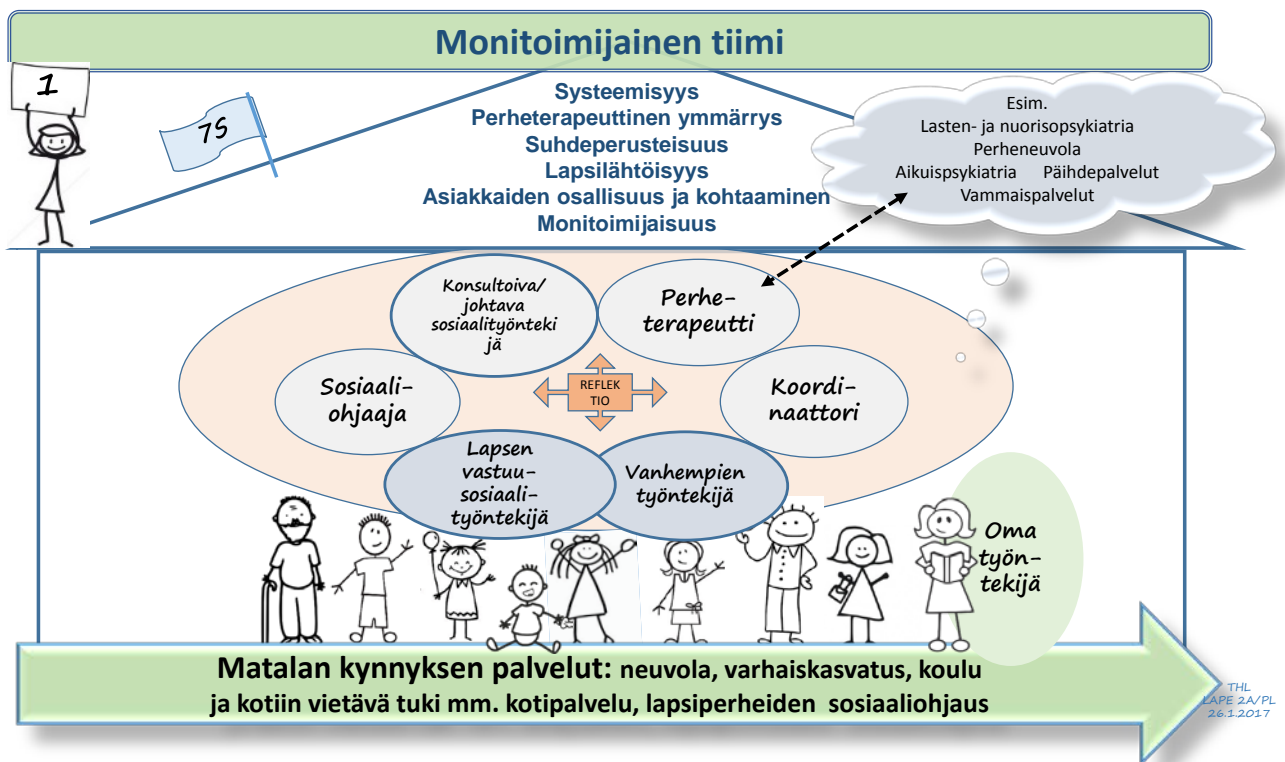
Monitoimijainen tiimi

1

TS

Systeemisyys
Perheterapeuttinen ymmärrys
Suhdeperusteisuus
Lapsilähtöisyys
Asiakkaiden osallisuus ja kohtaaminen
Monitoimijaisuus

Esim.
Lasten- ja nuorisopsykiatria
Perheneuvola
Aikuispsykiatria Päihdepalvelut
Vammaispalvelut

Konsultoiva/ johtava sosiaalityöntekijä

Perheterapeutti

Sosiaaliohjaaja

REFLEKTIO

Koordinaattori

Lapsen vastuusosiaalityöntekijä

Vanhempien työntekijä

Oma työntekijä

Matalan kynnyksen palvelut: neuvola, varhaiskasvatus, koulu ja kotiin vietävä tuki mm. kotipalvelu, lapsiperheiden sosiaaliohjaus

THL
LAPE 2A/PL
26.1.2017